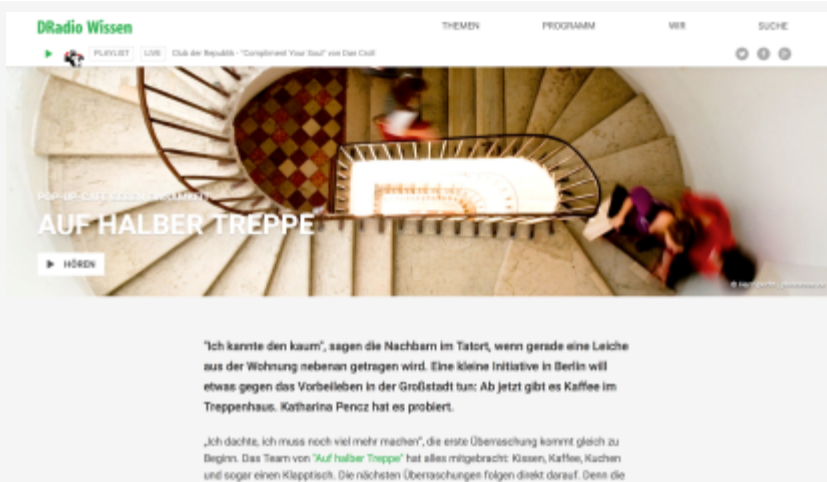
DRadio Wissen

THEMEN PROGRAMM WIR SUCHE

PLAYLIST LIVE Club der Republik - "Compliment Your Soul" von Dan Croll

POP-UP-CAFÉ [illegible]

AUF HALBER TREPPE

HÖREN

"Ich kannte den kaum", sagen die Nachbarn im Tatort, wenn gerade eine Leiche aus der Wohnung nebenan getragen wird. Eine kleine Initiative in Berlin will etwas gegen das Vorbeileben in der Großstadt tun: Ab jetzt gibt es Kaffee im Treppenhaus. Katharina Pencz hat es probiert.

„Ich dachte, ich muss noch viel mehr machen", die erste Überraschung kommt gleich zu Beginn. Das Team von "Auf halber Treppe" hat alles mitgebracht: Kissen, Kaffee, Kuchen und sogar einen Klapptisch. Die nächsten Überraschungen folgen direkt darauf. Denn die